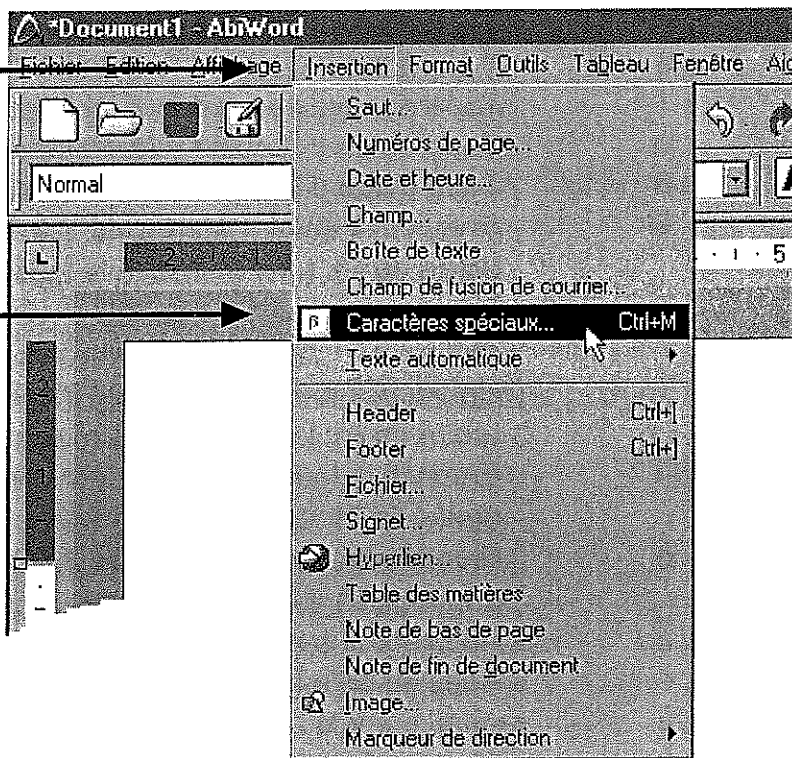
*Document1 - AbiWord

Fichier Edition Affichage Insertion Format Outils Tableau Fenêtre Ai

Normal

2 1 1 5

Saut...
Numéros de page...
Date et heure...
Champ...
Boîte de texte
Champ de fusion de courrier...
Caractères spéciaux... Ctrl+M
Texte automatique
Header Ctrl+[
Footer Ctrl+]
Fichier...
Signet...
Hyperlien...
Table des matières
Note de bas de page
Note de fin de document
Image...
Marqueur de direction